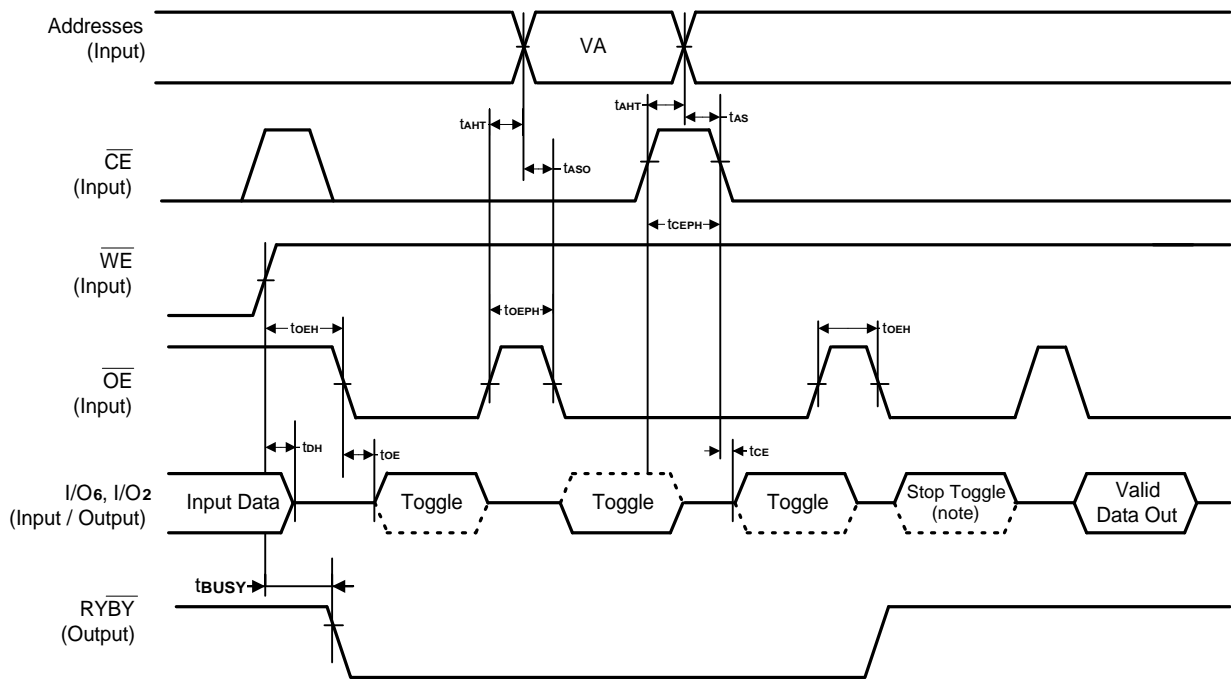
Addresses
(Input)

VA

$t_{AHT}$

$t_{AHT}$

$t_{AS}$

$\overline{CE}$
(Input)

$t_{ASO}$

$t_{CEPH}$

$\overline{WE}$
(Input)

$t_{OEPH}$

$t_{OEH}$

$t_{OEH}$

$\overline{OE}$
(Input)

$t_{DH}$

$t_{OE}$

$t_{CE}$

I/O6, I/O2
(Input / Output)

Input Data

Toggle

Toggle

Toggle

Stop Toggle
(note)

Valid
Data Out

$t_{BUSY}$

RY$\overline{BY}$
(Output)